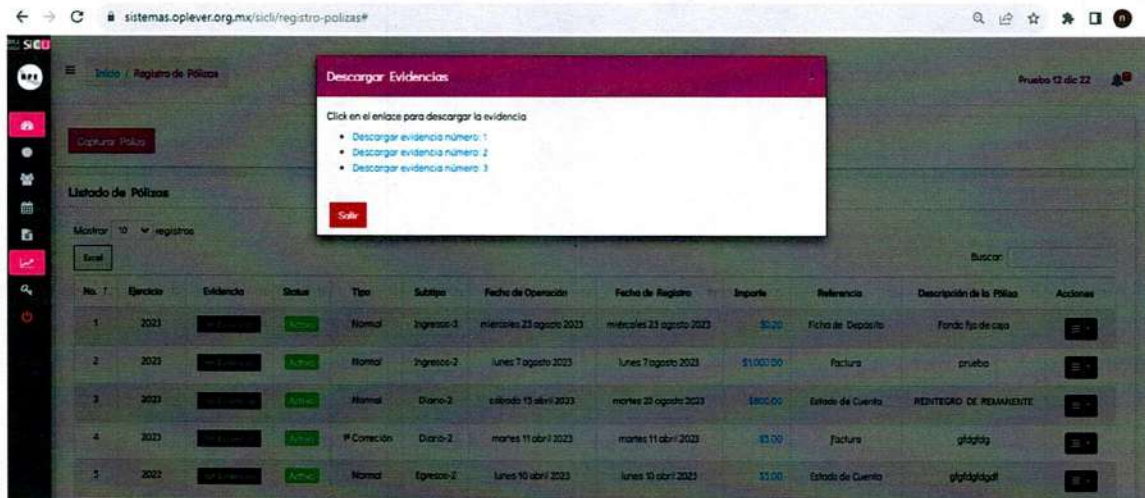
sistemas.oplever.org.mx/sicli/registro-polizas#

SICLI

Inicio / Registro de Pólizas

Prueba 12 dic 22

Capturar Póliza

Listado de Pólizas

Mostrar 10 registros

Excel

Buscar:

Descargar Evidencias

Click en el enlace para descargar la evidencia

- Descargar evidencia número: 1
- Descargar evidencia número: 2
- Descargar evidencia número: 3

Salir

| No. | Ejercicio | Evidencia | Status | Tipo | Subtipo | Fecha de Operación | Fecha de Registro | Importe | Referencia | Descripción de la Póliza | Acciones |
|---|---|---|---|---|---|---|---|---|---|---|---|
| 1 | 2023 | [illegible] | Activo | Normal | Ingresos-3 | miércoles 23 agosto 2023 | miércoles 23 agosto 2023 | $0.20 | Ficha de Depósito | Fondo fijo de caja | |
| 2 | 2023 | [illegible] | Activo | Normal | Ingresos-2 | lunes 7 agosto 2023 | lunes 7 agosto 2023 | $1,000.00 | Factura | prueba | |
| 3 | 2023 | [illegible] | Activo | Normal | Diario-2 | sábado 15 abril 2023 | martes 22 agosto 2023 | $800.00 | Estado de Cuenta | REINTEGRO DE REMANENTE | |
| 4 | 2023 | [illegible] | Activo | P Corrección | Diario-2 | martes 11 abril 2023 | martes 11 abril 2023 | $5.00 | Factura | gfdgfdg | |
| 5 | 2022 | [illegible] | Activo | Normal | Egresos-2 | lunes 10 abril 2023 | lunes 10 abril 2023 | $1.00 | Estado de Cuenta | gfgfdgfdgdf | |